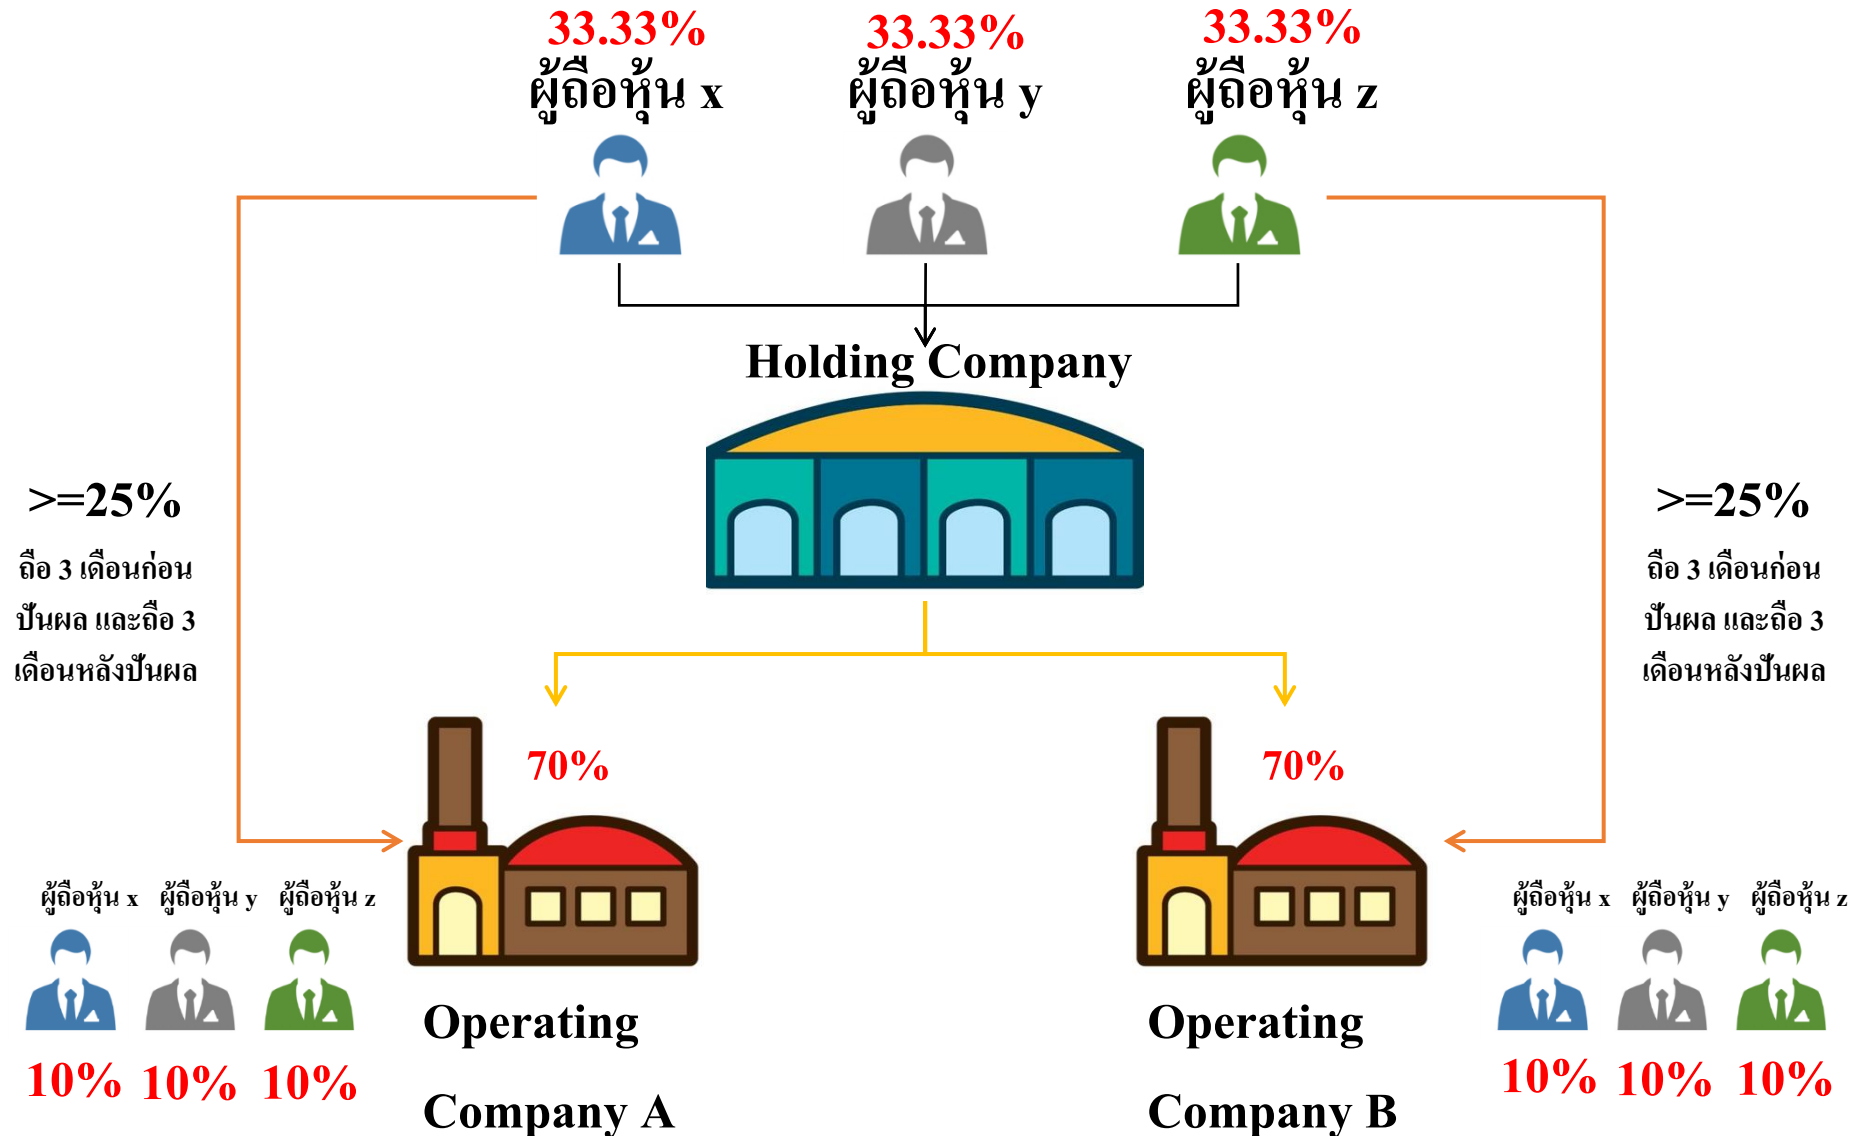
33.33%
ผู้ถือหุ้น x

33.33%
ผู้ถือหุ้น y

33.33%
ผู้ถือหุ้น z

Holding Company

>=25%
ถือ 3 เดือนก่อนปันผล และถือ 3 เดือนหลังปันผล

>=25%
ถือ 3 เดือนก่อนปันผล และถือ 3 เดือนหลังปันผล

70%

70%

ผู้ถือหุ้น x ผู้ถือหุ้น y ผู้ถือหุ้น z

10% 10% 10%

Operating Company A

Operating Company B

ผู้ถือหุ้น x ผู้ถือหุ้น y ผู้ถือหุ้น z

10% 10% 10%